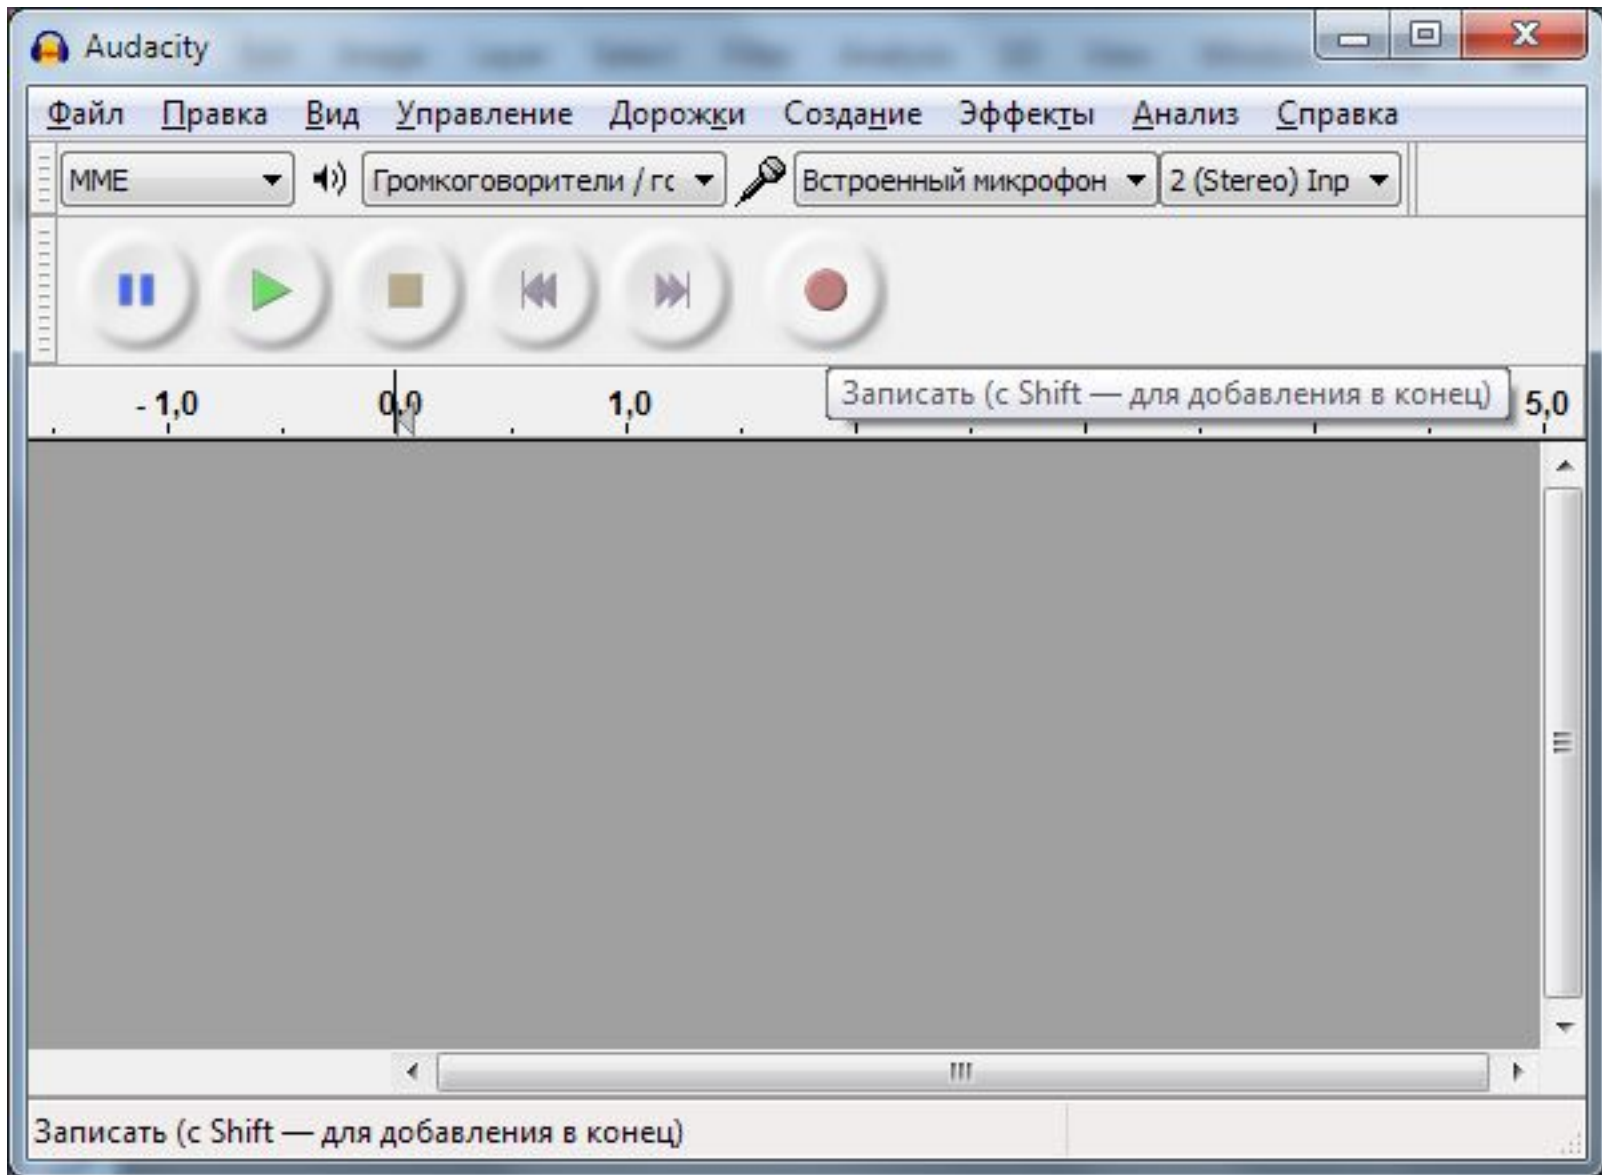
Audacity

Файл Правка Вид Управление Дорожки Создание Эффекты Анализ Справка

MME

Громкоговорители / гс

Встроенный микрофон

2 (Stereo) Inp

- 1,0 0,0 1,0 5,0

Записать (с Shift — для добавления в конец)

Записать (с Shift — для добавления в конец)